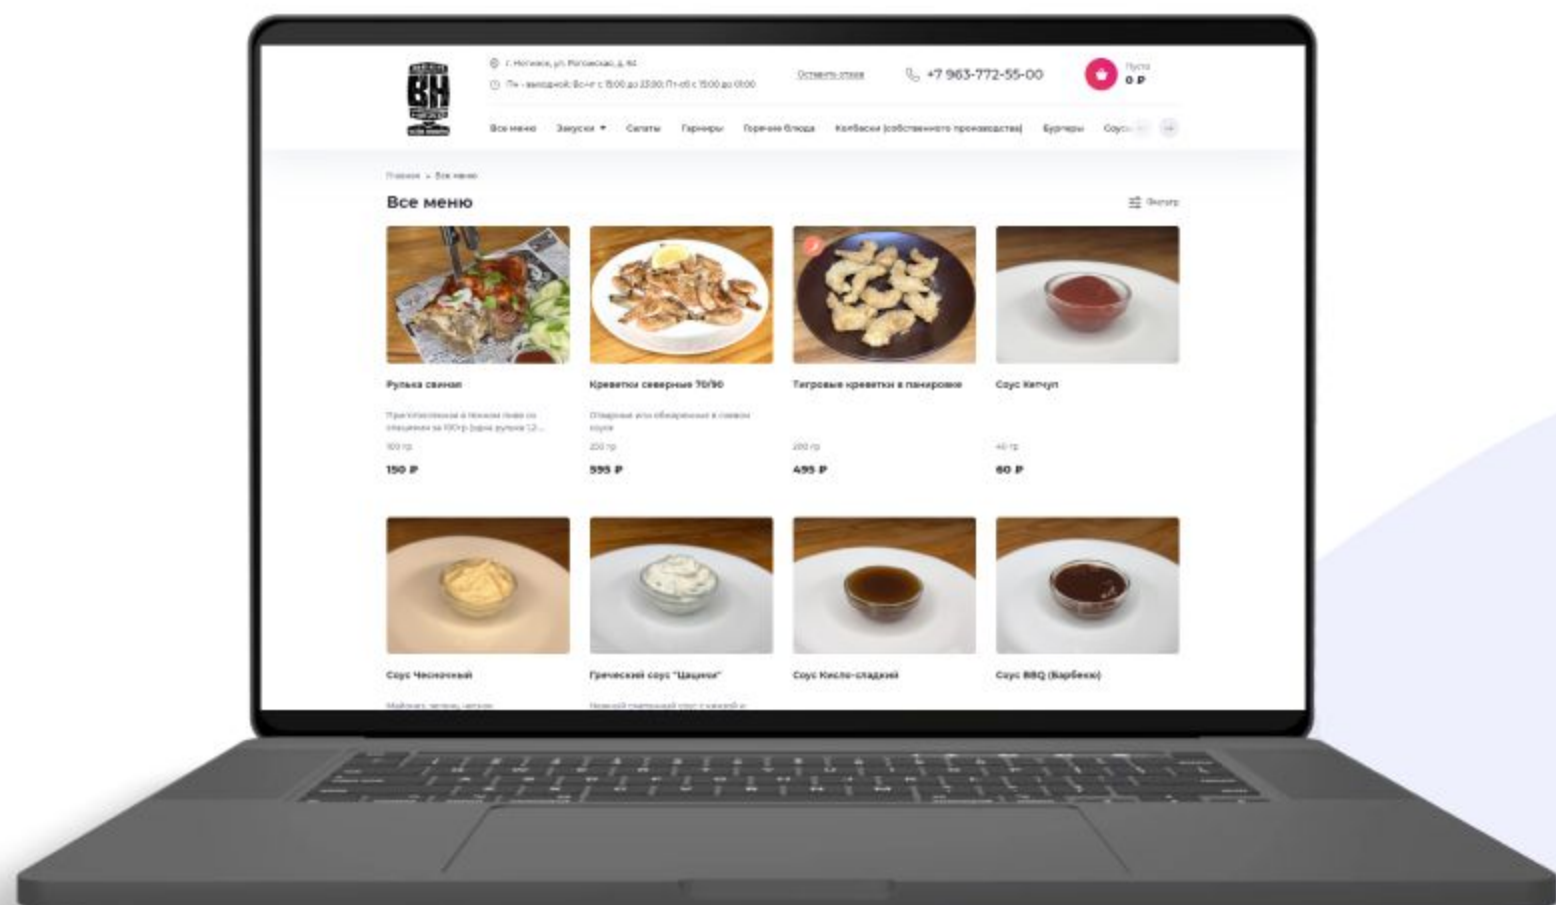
BH

г. Ногинск, ул. Рогожская, д. 84

Пн - выходной; Вс-Чт с 15:00 до 23:00; Пт-Сб с 15:00 до 01:00

Оставить отзыв

+7 963-772-55-00

Пусто
0 ₽

Все меню Закуски Салаты Гарниры Горячие блюда Колбаски (собственного производства) Бургеры Соусы

Главная > Все меню

Все меню

Фильтр

Рулька свиная

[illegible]

100 гр

150 ₽

Креветки северные 70/90

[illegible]

200 гр

595 ₽

Тигровые креветки в панировке

200 гр

495 ₽

Соус Кетчуп

40 гр

60 ₽

Соус Чесночный

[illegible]

Греческий соус "Цацики"

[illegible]

Соус Кисло-сладкий

Соус BBQ (Барбекю)